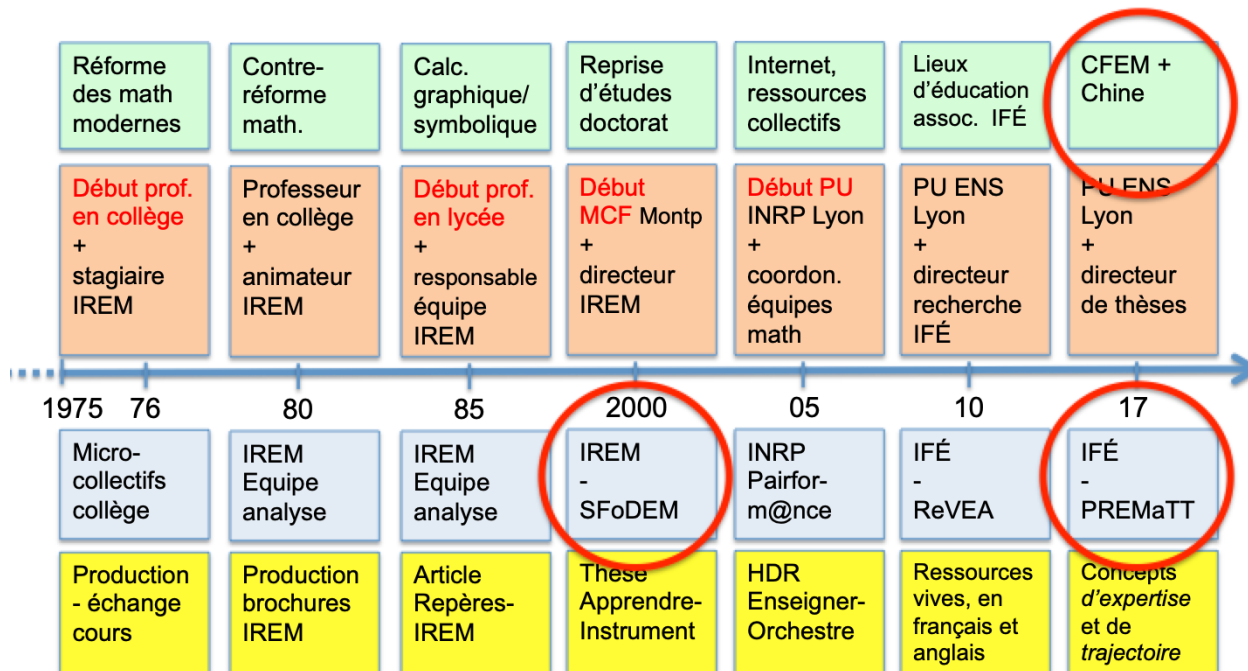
Réforme des math modernes

Contre-réforme math.

Calc. graphique/ symbolique

Reprise d'études doctorat

Internet, ressources collectifs

Lieux d'éducation assoc. IFÉ

CFEM + Chine

Début prof. en collège + stagiaire IREM

Professeur en collège + animateur IREM

Début prof. en lycée + responsable équipe IREM

Début MCF Montp + directeur IREM

Début PU INRP Lyon + coordon. équipes math

PU ENS Lyon + directeur recherche IFÉ

PU ENS Lyon + directeur de thèses

1975 76 80 85 2000 05 10 17

Micro-collectifs collège

IREM Equipe analyse

IREM Equipe analyse

IREM - SFoDEM

INRP Pairfor-m@nce

IFÉ - ReVEA

IFÉ - PREMaTT

Production - échange cours

Production brochures IREM

Article Repères-IREM

Thèse Apprendre-Instrument

HDR Enseigner-Orchestre

Ressources vives, en français et anglais

Concepts *d'expertise* et de *trajectoire*